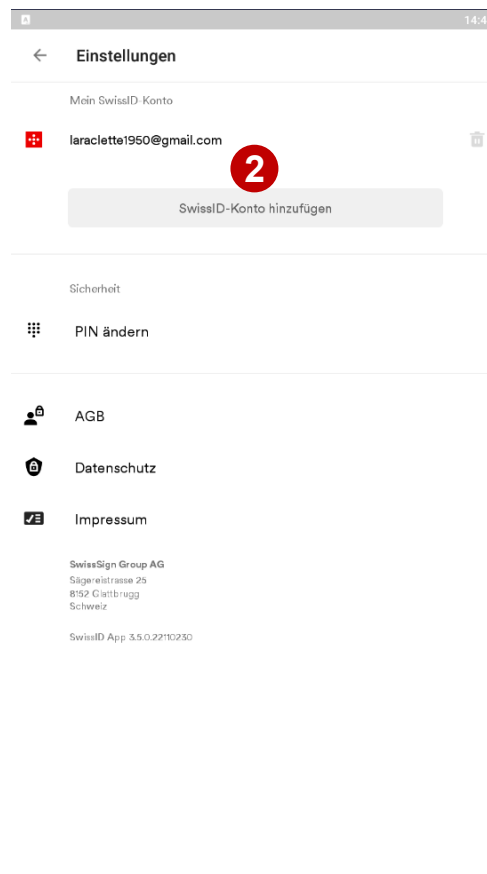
14:4

Einstellungen

Mein SwissID-Konto

laraclette1950@gmail.com

2

SwissID-Konto hinzufügen

Sicherheit

PIN ändern

AGB

Datenschutz

Impressum

SwissSign Group AG
Sägereistrasse 25
8152 Glattbrugg
Schweiz

SwissID App 3.5.0.22110230